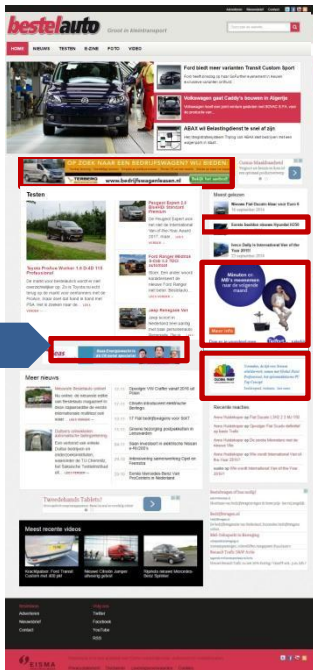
bestelauto

Sneller in bestelvervoer

Adverteren Nieuwsbrief Contact

HOME NIEUWS TESTEN E-ZINE FOTO VIDEO

Ford biedt meer varianten Transit Custom Sport

Volkswagen gaat Caddy's bouwen in Algerije

ABAX wil Belastingdienst te snel af zijn

OP ZOEK NAAR EEN BEDRIJFSWAGEN? WIJ BIEDEN

www.bedrijfswagenleasen.nl

Testen

Peugeot Expert 2.0 BlueHDi Standard Premium

Toyota Proace Worker 1.6 D-4D 115 Professional

Ford Ranger Wildtrak

Jeep Renegade Van

Meest gelezen

Meer nieuws

Meest recente video's

Recente reacties

ERISMA